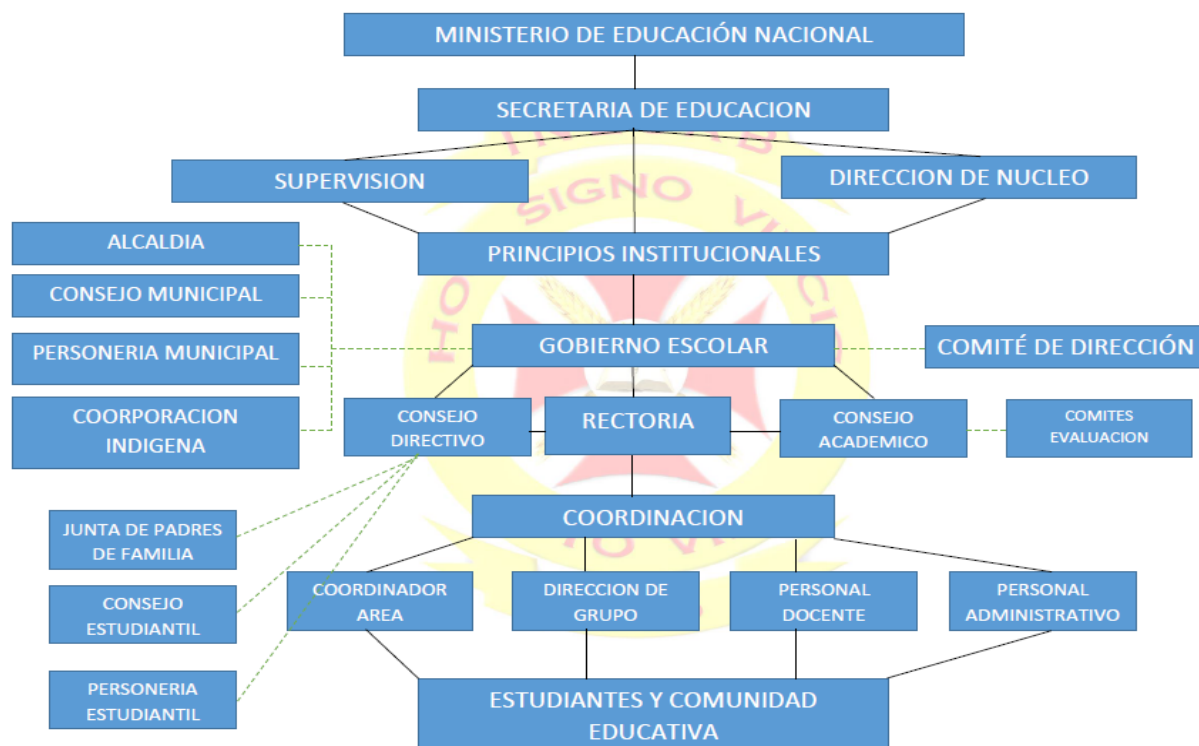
MINISTERIO DE EDUCACIÓN NACIONAL

SECRETARIA DE EDUCACION

SUPERVISION

DIRECCION DE NUCLEO

ALCALDIA

CONSEJO MUNICIPAL

PERSONERIA MUNICIPAL

COORPORACION INDIGENA

PRINCIPIOS INSTITUCIONALES

GOBIERNO ESCOLAR

COMITÉ DE DIRECCIÓN

CONSEJO DIRECTIVO

RECTORIA

CONSEJO ACADEMICO

COMITES EVALUACION

JUNTA DE PADRES DE FAMILIA

CONSEJO ESTUDIANTIL

PERSONERIA ESTUDIANTIL

COORDINACION

COORDINADOR AREA

DIRECCION DE GRUPO

PERSONAL DOCENTE

PERSONAL ADMINISTRATIVO

ESTUDIANTES Y COMUNIDAD EDUCATIVA

SIGNO